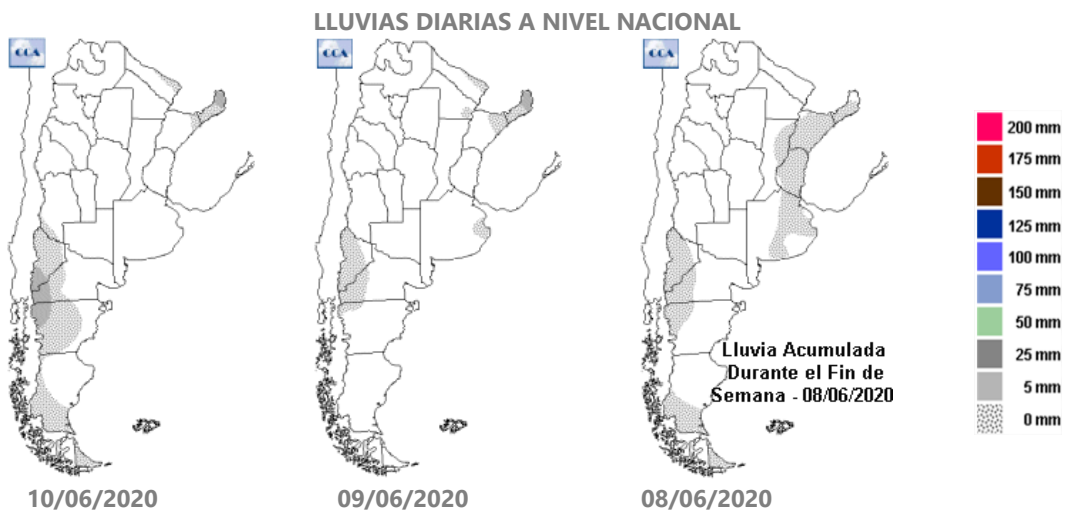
LLUVIAS DIARIAS A NIVEL NACIONAL

CCA

CCA

CCA

Lluvia Acumulada Durante el Fin de Semana - 08/06/2020

200 mm
175 mm
150 mm
125 mm
100 mm
75 mm
50 mm
25 mm
5 mm
0 mm

10/06/2020

09/06/2020

08/06/2020